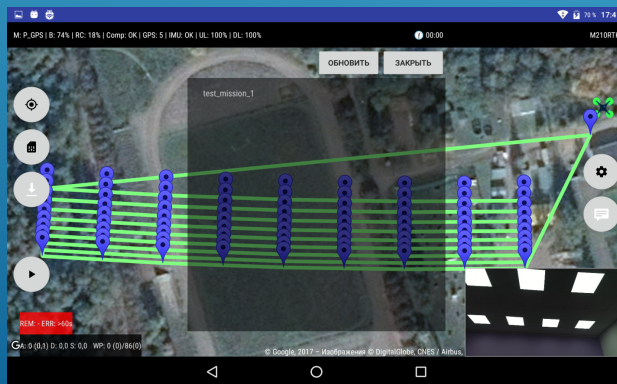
70 % 17:4

M: P_GPS | B: 74% | RC: 18% | Comp: OK | GPS: 5 | IMU: OK | UL: 100% | DL: 100%

00:00

M210RT

ОБНОВИТЬ

ЗАКРЫТЬ

test_mission_1

REM: - ERR: >60s

A: 0 (0,1) D: 0,0 S: 0,0 WP: 0 (0)/86(0)

© Google, 2017 · Изображения © DigitalGlobe, CNES / Airbus,